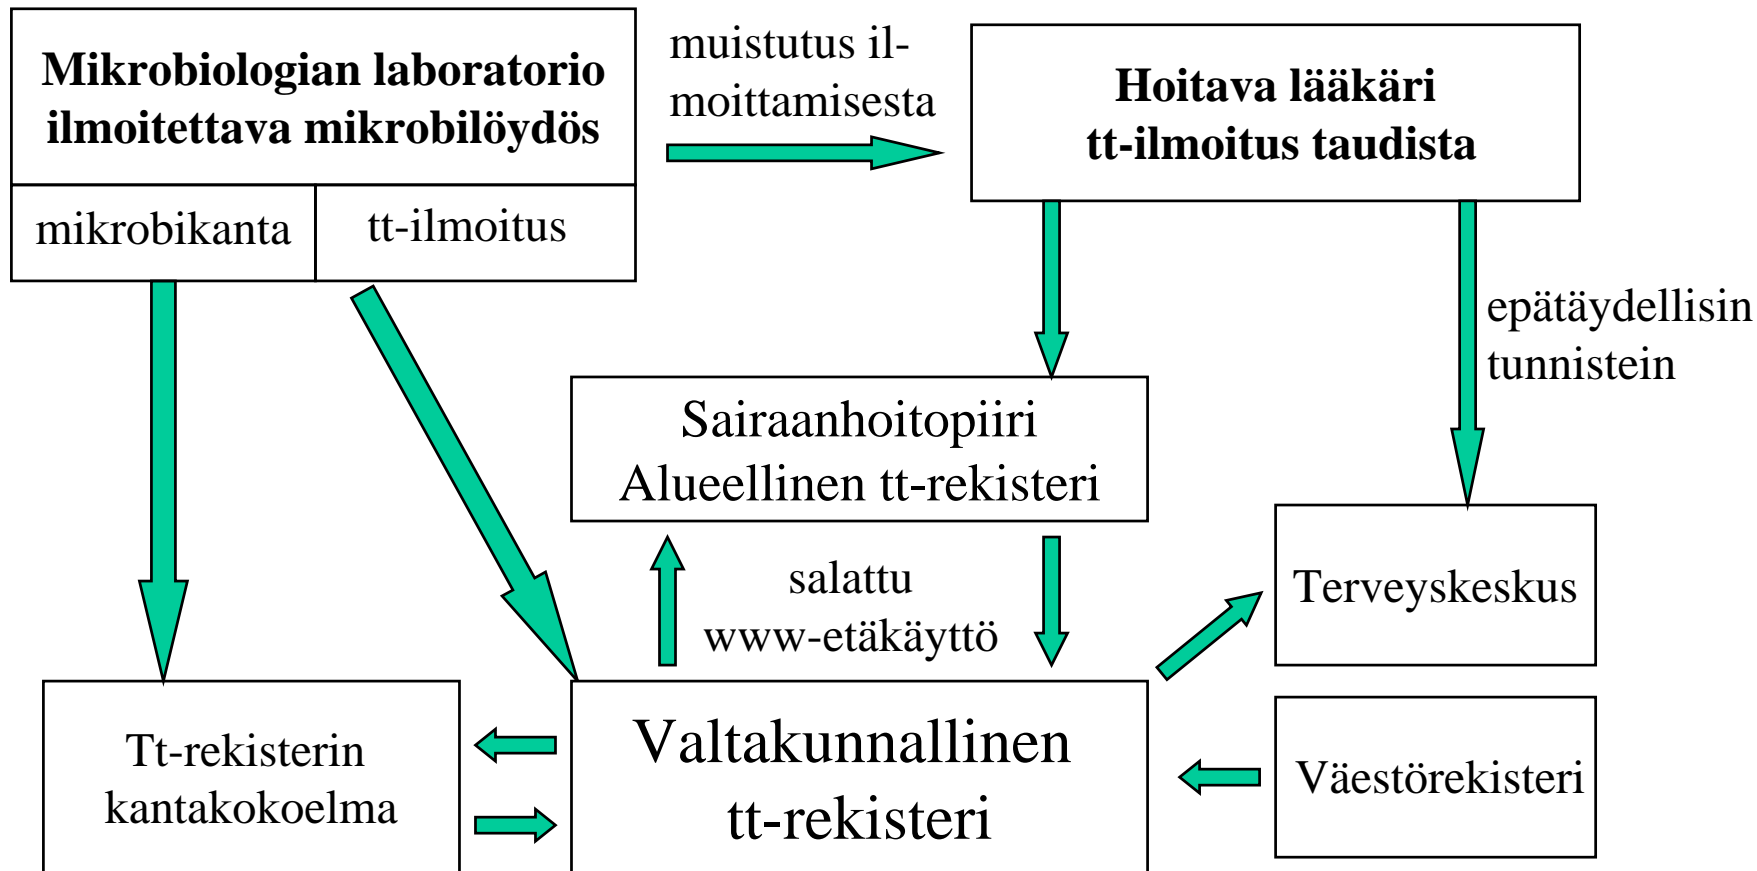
Mikrobiologian laboratorio ilmoitettava mikrobilöydös

mikrobikanta

tt-ilmoitus

muistutus ilmoittamisesta

Hoitava lääkäri tt-ilmoitus taudista

epätäydellisin tunnistein

Sairaanhoitopiiri Alueellinen tt-rekisteri

salattu www-etäkäyttö

Terveyskeskus

Tt-rekisterin kantakokoelma

Valtakunnallinen tt-rekisteri

Väestörekisteri